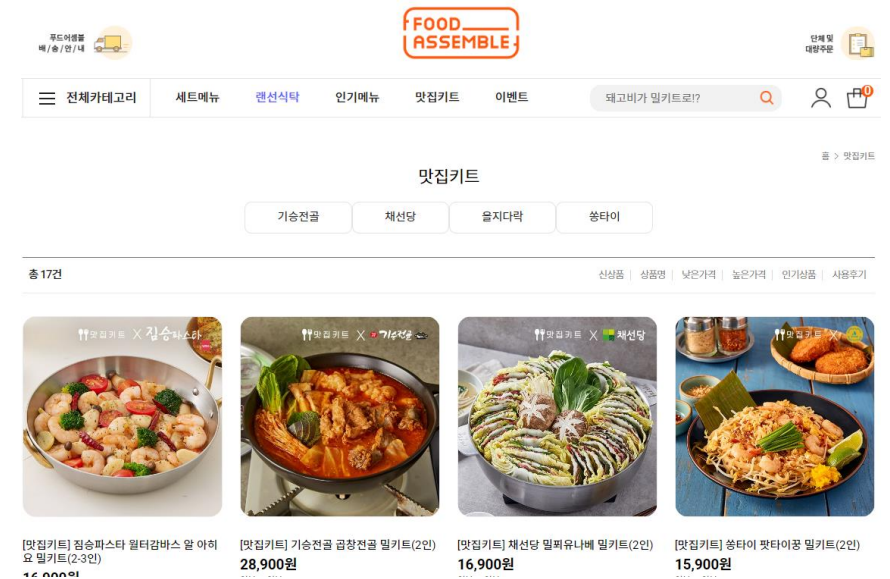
푸드어셈블 배/송/안/내

FOOD ASSEMBLE

단체 및 대량주문

전체카테고리 세트메뉴 랜선식탁 인기메뉴 맛집키트 이벤트

돼고비가 밀키트로!?

0

홈 > 맛집키트

맛집키트

기승전골 채선당 을지다락 쏭타이

총 17건

신상품 | 상품명 | 낮은가격 | 높은가격 | 인기상품 | 사용후기

맛집키트 X 집승파스타

맛집키트 X 기승전골

맛집키트 X 채선당

맛집키트 X

[맛집키트] 집승파스타 월터감바스 알 아히요 밀키트(2-3인)

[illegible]

[맛집키트] 기승전골 곱창전골 밀키트(2인)

28,900원

[맛집키트] 채선당 밀푀유나베 밀키트(2인)

16,900원

[맛집키트] 쏭타이 팟타이꿍 밀키트(2인)

15,900원